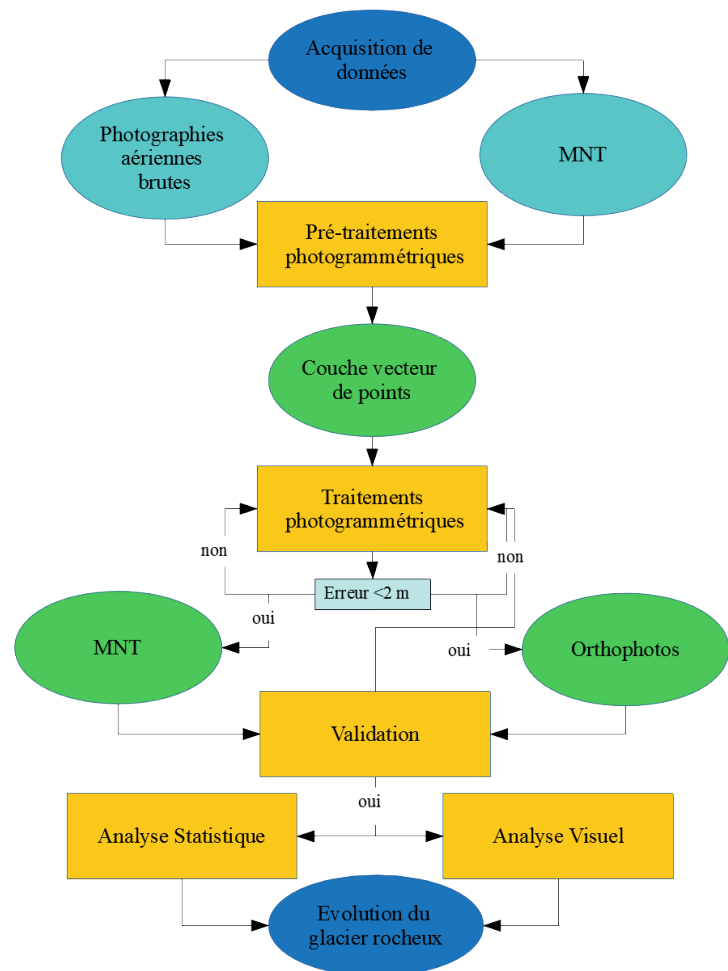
Acquisition de données

Photographies aériennes brutes

MNT

Pré-traitements photogrammétriques

Couche vecteur de points

Traitements photogrammétriques

non

non

Erreur <2 m

oui

MNT

oui

Orthophotos

Validation

oui

Analyse Statistique

Analyse Visuel

Evolution du glacier rocheux